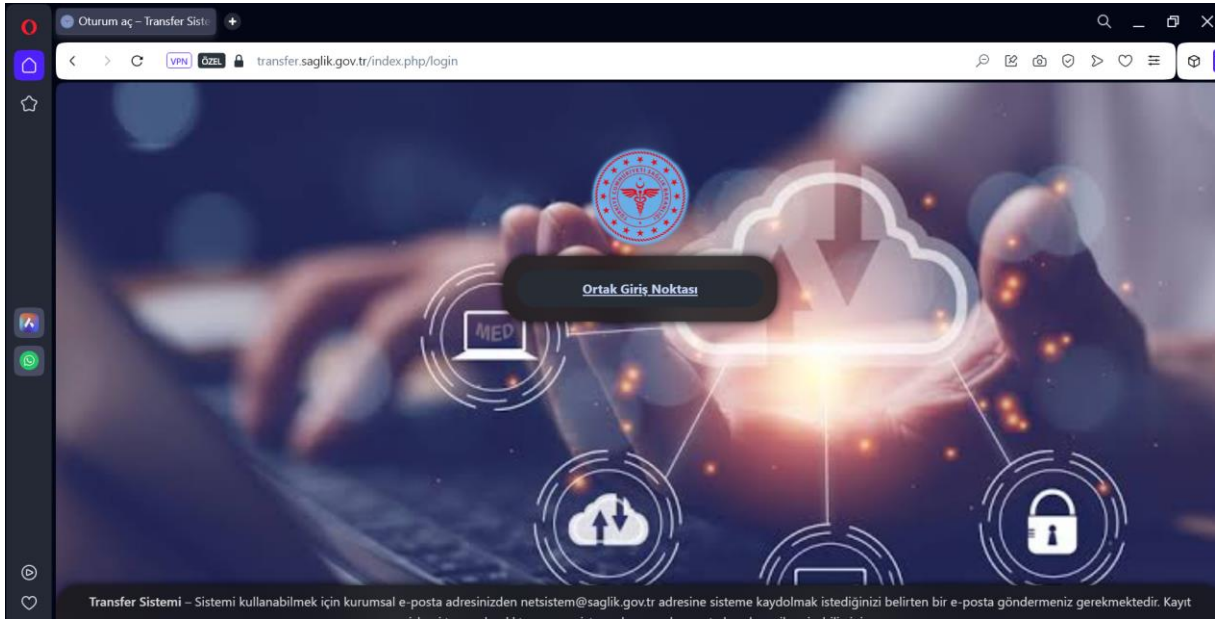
Oturum aç – Transfer Siste

VPN ÖZEL transfer.saglik.gov.tr/index.php/login

Ortak Giriş Noktası

MED

Transfer Sistemi – Sistemi kullanabilmek için kurumsal e-posta adresinizden netsistem@saglik.gov.tr adresine sisteme kaydolmak istediğinizi belirten bir e-posta göndermeniz gerekmektedir. Kayıt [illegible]